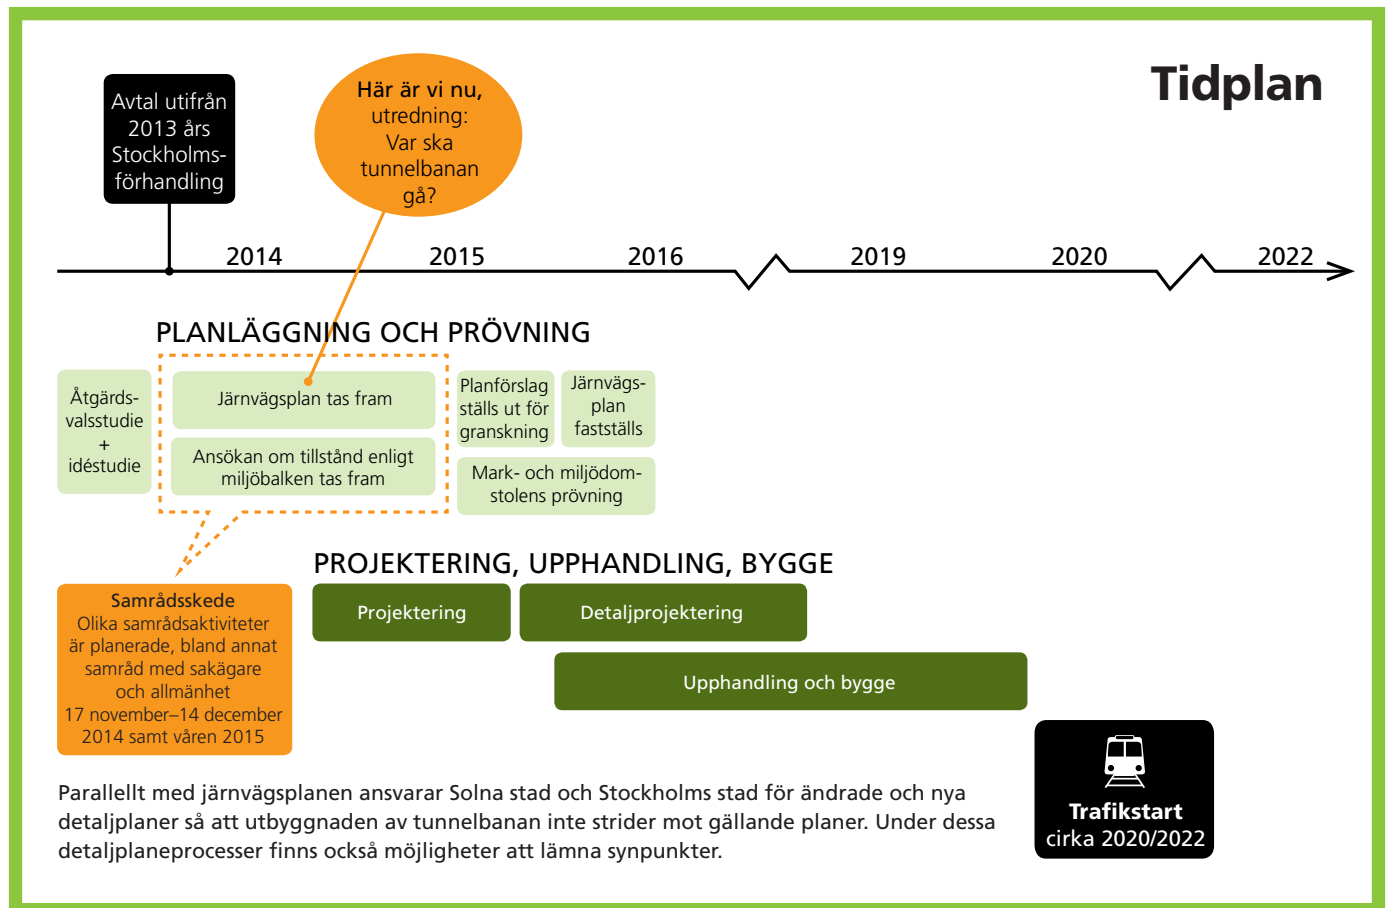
Tidplan

Avtal utifrån 2013 års Stockholmsförhandling

Här är vi nu, utredning: Var ska tunnelbanan gå?

2014

2015

2016

2019

2020

2022

PLANLÄGGNING OCH PRÖVNING

Åtgärdsvalsstudie + idéstudie

Järnvägsplan tas fram

Ansökan om tillstånd enligt miljöbalken tas fram

Planförslag ställs ut för granskning

Järnvägsplan fastställs

Mark- och miljödomstolens prövning

Samrådsskede
Olika samrådsaktiviteter är planerade, bland annat samråd med sakägare och allmänhet 17 november–14 december 2014 samt våren 2015

PROJEKTERING, UPPHANDLING, BYGGE

Projektering

Detaljprojektering

Upphandling och bygge

Trafikstart
cirka 2020/2022

Parallellt med järnvägsplanen ansvarar Solna stad och Stockholms stad för ändrade och nya detaljplaner så att utbyggnaden av tunnelbanan inte strider mot gällande planer. Under dessa detaljplaneprocesser finns också möjligheter att lämna synpunkter.